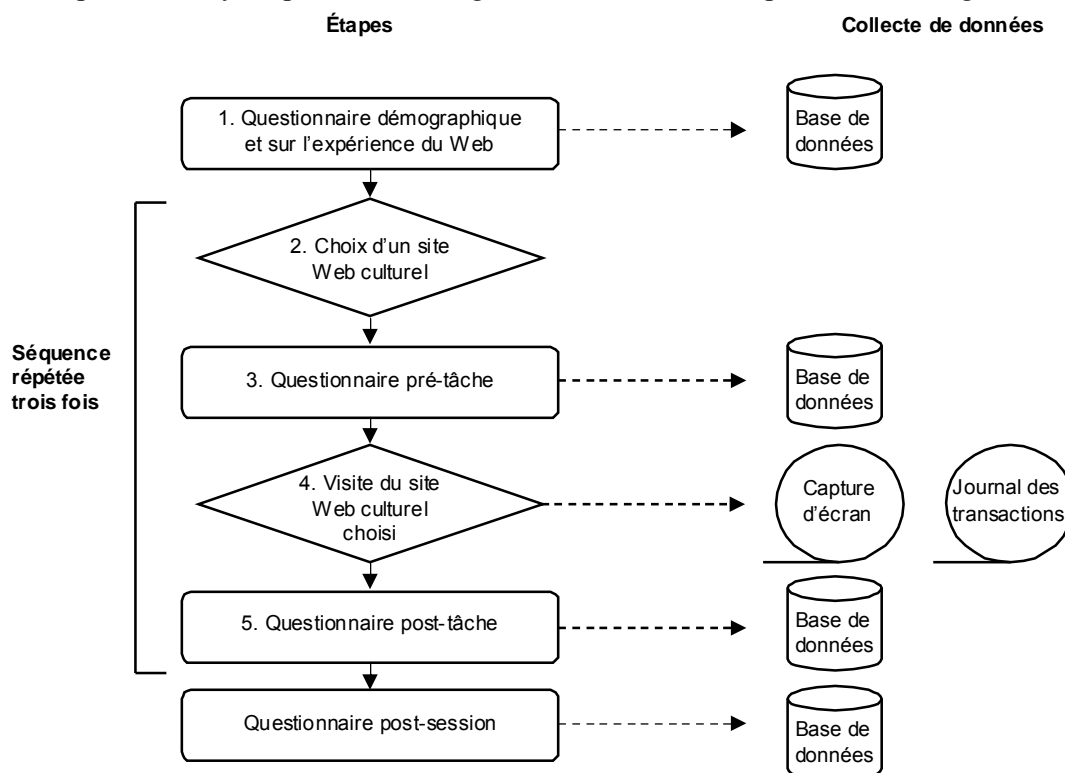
Étapes

Collecte de données

1. Questionnaire démographique et sur l'expérience du Web

Base de données

2. Choix d'un site Web culturel

Séquence répétée trois fois

3. Questionnaire pré-tâche

Base de données

4. Visite du site Web culturel choisi

Capture d'écran

Journal des transactions

5. Questionnaire post-tâche

Base de données

Questionnaire post-session

Base de données